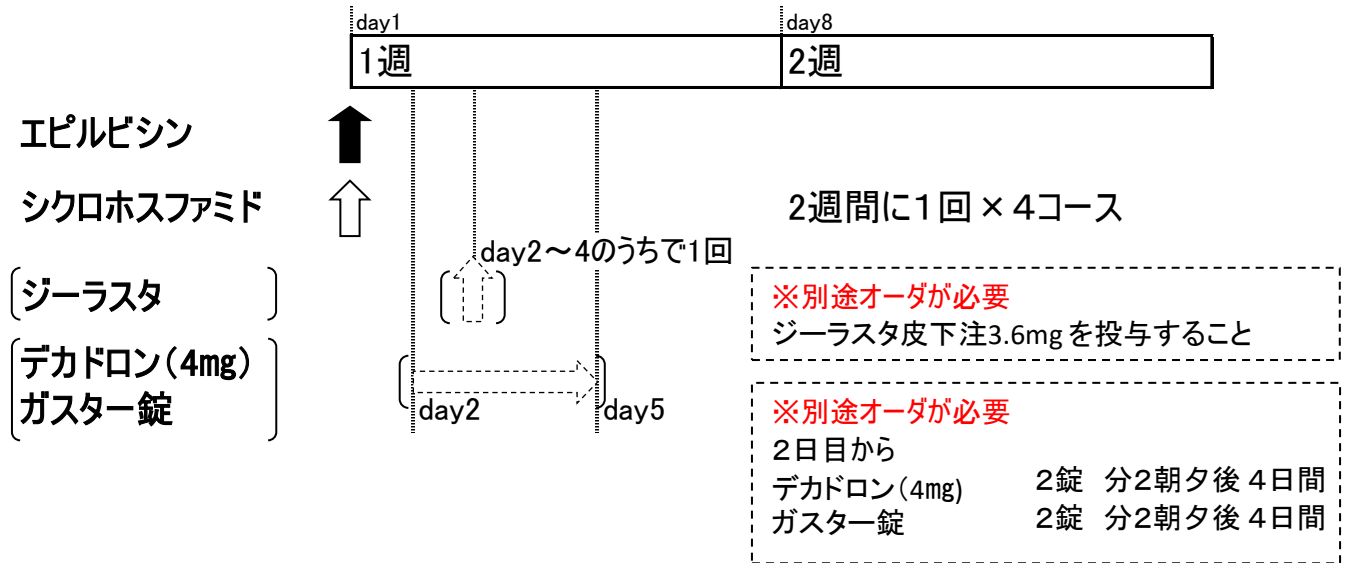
day1

1週

day8

2週

エピルビシン

シクロホスファミド

2週間に1回×4コース

day2～4のうちで1回

ジーラスタ

※別途オーダが必要
ジーラスタ皮下注3.6mg を投与すること

デカドロン(4mg)
ガスター錠

day2

day5

※別途オーダが必要
2日目から
デカドロン(4mg)　2錠　分2朝夕後 4日間
ガスター錠　2錠　分2朝夕後 4日間